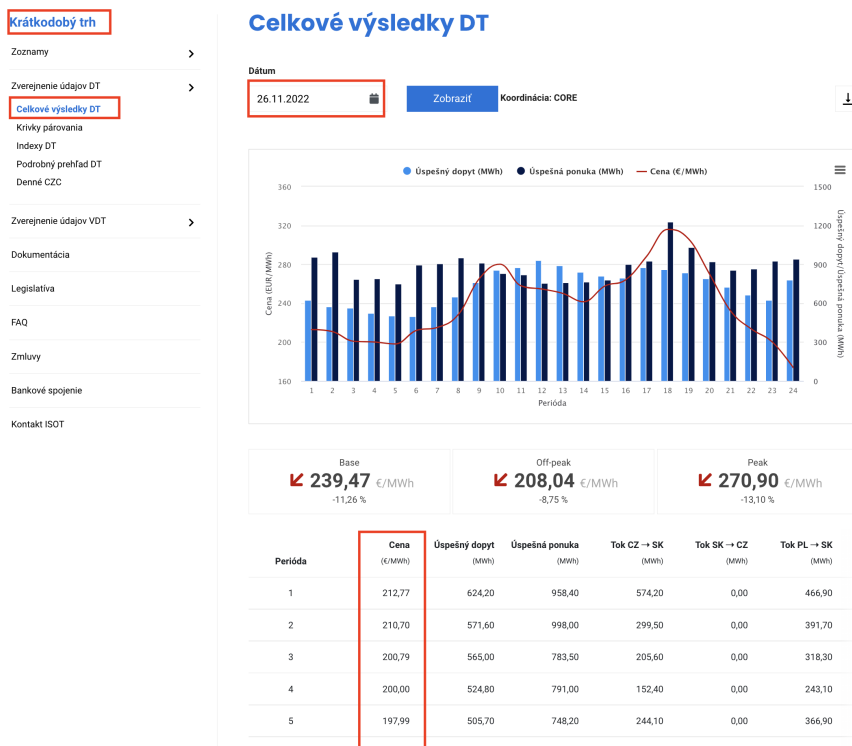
Krátkodobý trh

Zoznamy

Zverejnenie údajov DT

Celkové výsledky DT
Krivky párovania
Indexy DT
Podrobný prehľad DT
Denné CZC

Zverejnenie údajov VDT

Dokumentácia

Legislatíva

FAQ

Zmluvy

Bankové spojenie

Kontakt ISOT

Celkové výsledky DT

Dátum
26.11.2022

Zobraziť

Koordinácia: CORE

Úspešný dopyt (MWh) Úspešná ponuka (MWh) Cena (€/MWh)

Cena (EUR/MWh)
360
320
280
240
200
160

Úspešný dopyt/Úspešná ponuka (MWh)
1500
1200
900
600
300
0

1 2 3 4 5 6 7 8 9 10 11 12 13 14 15 16 17 18 19 20 21 22 23 24
Perióda

Base
239,47 €/MWh
-11,26 %

Off-peak
208,04 €/MWh
-8,75 %

Peak
270,90 €/MWh
-13,10 %

| Perióda | Cena (€/MWh) | Úspešný dopyt (MWh) | Úspešná ponuka (MWh) | Tok CZ → SK (MWh) | Tok SK → CZ (MWh) | Tok PL → SK (MWh) |
|---|---|---|---|---|---|---|
| 1 | 212,77 | 624,20 | 958,40 | 574,20 | 0,00 | 466,90 |
| 2 | 210,70 | 571,60 | 998,00 | 299,50 | 0,00 | 391,70 |
| 3 | 200,79 | 565,00 | 783,50 | 205,60 | 0,00 | 318,30 |
| 4 | 200,00 | 524,80 | 791,00 | 152,40 | 0,00 | 243,10 |
| 5 | 197,99 | 505,70 | 748,20 | 244,10 | 0,00 | 366,90 |